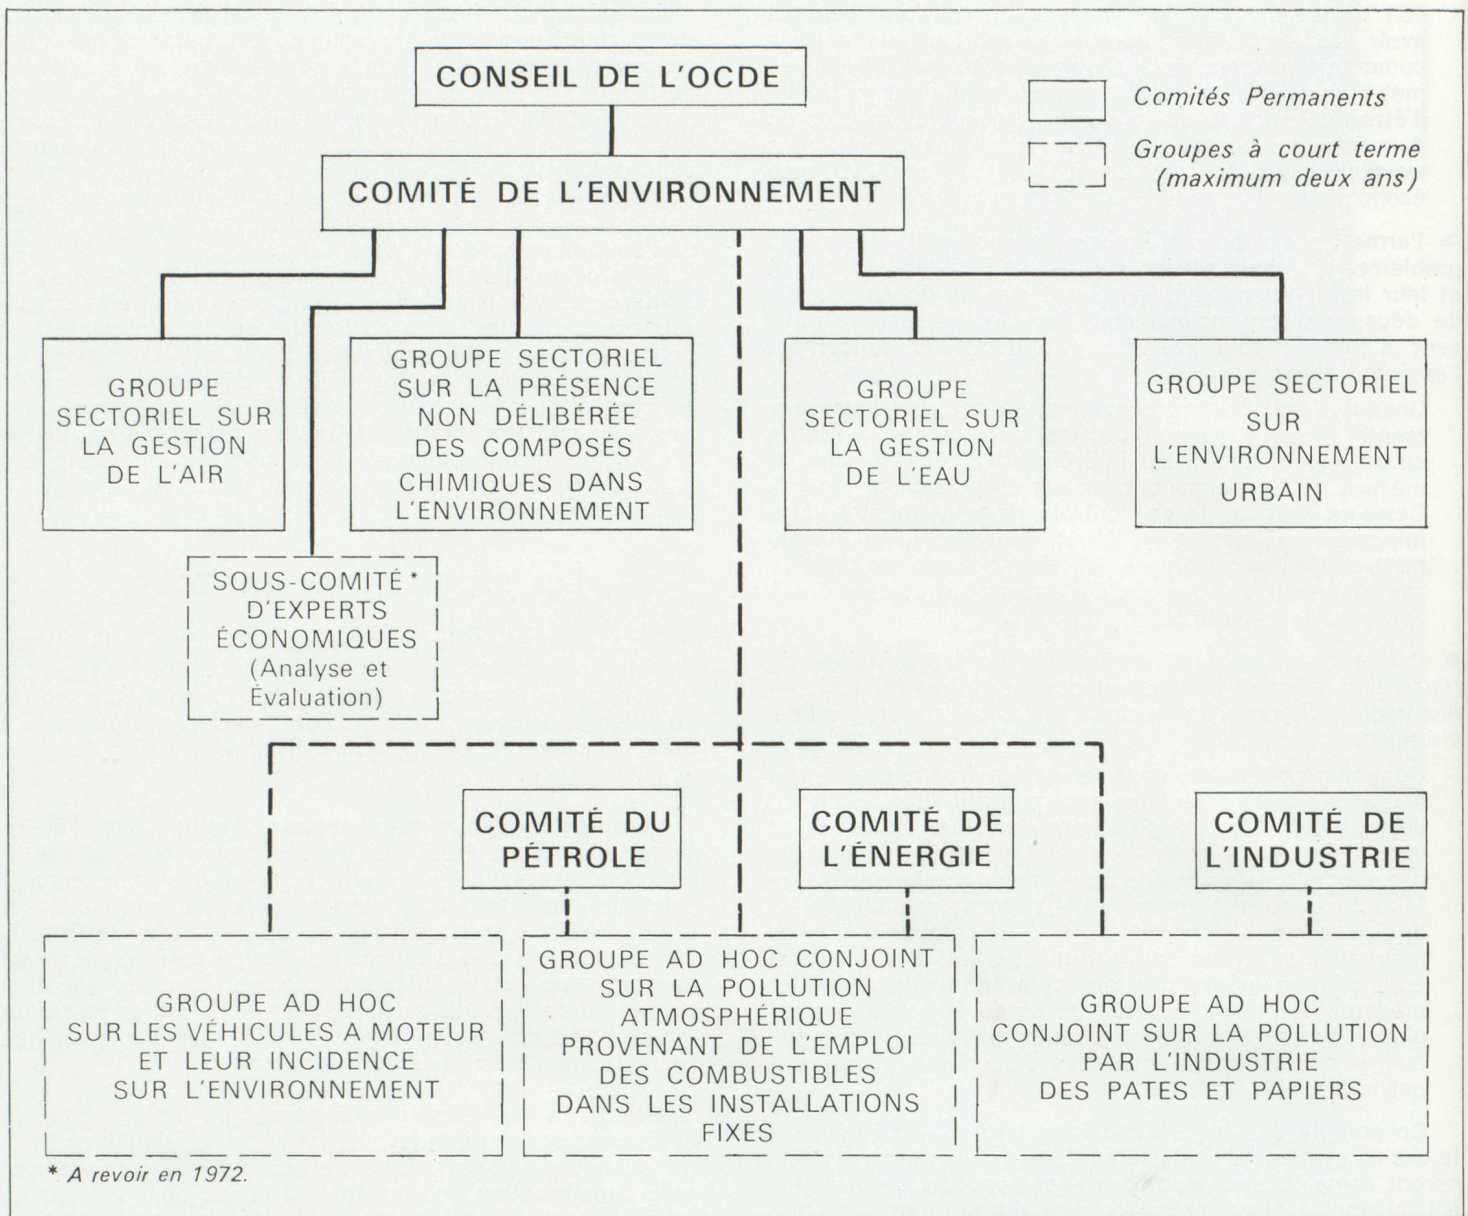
CONSEIL DE L'OCDE

Comités Permanents

Groupes à court terme (maximum deux ans)

COMITÉ DE L'ENVIRONNEMENT

GROUPE SECTORIEL SUR LA GESTION DE L'AIR

GROUPE SECTORIEL SUR LA PRÉSENCE NON DÉLIBÉRÉE DES COMPOSÉS CHIMIQUES DANS L'ENVIRONNEMENT

GROUPE SECTORIEL SUR LA GESTION DE L'EAU

GROUPE SECTORIEL SUR L'ENVIRONNEMENT URBAIN

SOUS-COMITÉ* D'EXPERTS ÉCONOMIQUES (Analyse et Évaluation)

COMITÉ DU PÉTROLE

COMITÉ DE L'ÉNERGIE

COMITÉ DE L'INDUSTRIE

GROUPE AD HOC SUR LES VÉHICULES A MOTEUR ET LEUR INCIDENCE SUR L'ENVIRONNEMENT

GROUPE AD HOC CONJOINT SUR LA POLLUTION ATMOSPHÉRIQUE PROVENANT DE L'EMPLOI DES COMBUSTIBLES DANS LES INSTALLATIONS FIXES

GROUPE AD HOC CONJOINT SUR LA POLLUTION PAR L'INDUSTRIE DES PATES ET PAPIERS

* A revoir en 1972.